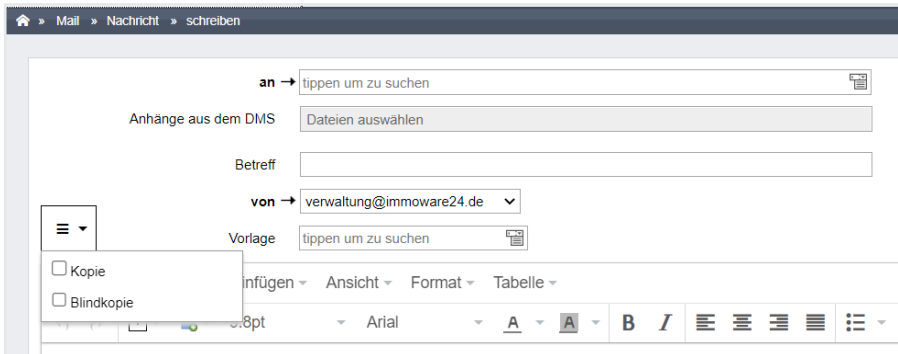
» Mail » Nachricht » schreiben

an → tippen um zu suchen

Anhänge aus dem DMS Dateien auswählen

Betreff

von → verwaltung@immoware24.de

Vorlage tippen um zu suchen

Kopie

Blindkopie

Einfügen Ansicht Format Tabelle

8pt Arial A A B I